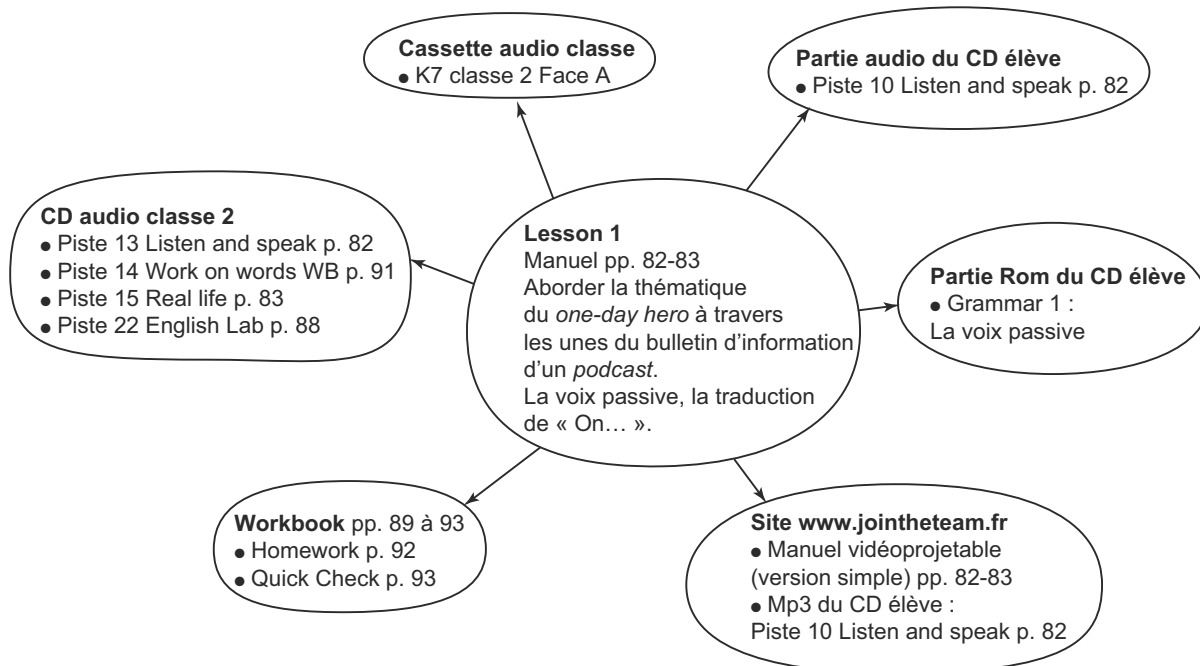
Cassette audio classe
● K7 classe 2 Face A

Partie audio du CD élève
● Piste 10 Listen and speak p. 82

CD audio classe 2
● Piste 13 Listen and speak p. 82
● Piste 14 Work on words WB p. 91
● Piste 15 Real life p. 83
● Piste 22 English Lab p. 88

Lesson 1
Manuel pp. 82-83
Aborder la thématique du *one-day hero* à travers les unes du bulletin d'information d'un *podcast*.
La voix passive, la traduction de « On… ».

Partie Rom du CD élève
● Grammar 1 :
La voix passive

Workbook pp. 89 à 93
● Homework p. 92
● Quick Check p. 93

Site www.jointheteam.fr
● Manuel vidéoprojetable (version simple) pp. 82-83
● Mp3 du CD élève :
Piste 10 Listen and speak p. 82